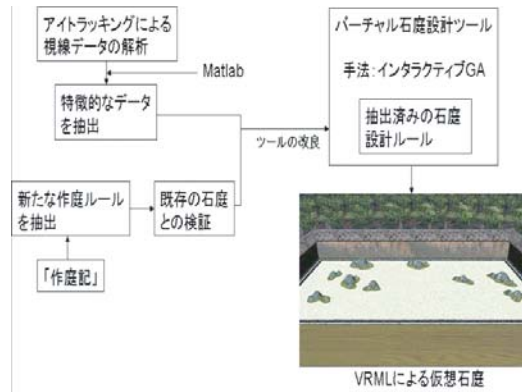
アイトラッキングによる視線データの解析

Matlab

特徴的なデータを抽出

ツールの改良

バーチャル石庭設計ツール

手法：インタラクティブGA

抽出済みの石庭設計ルール

新たな作庭ルールを抽出

既存の石庭との検証

「作庭記」

VRMLによる仮想石庭